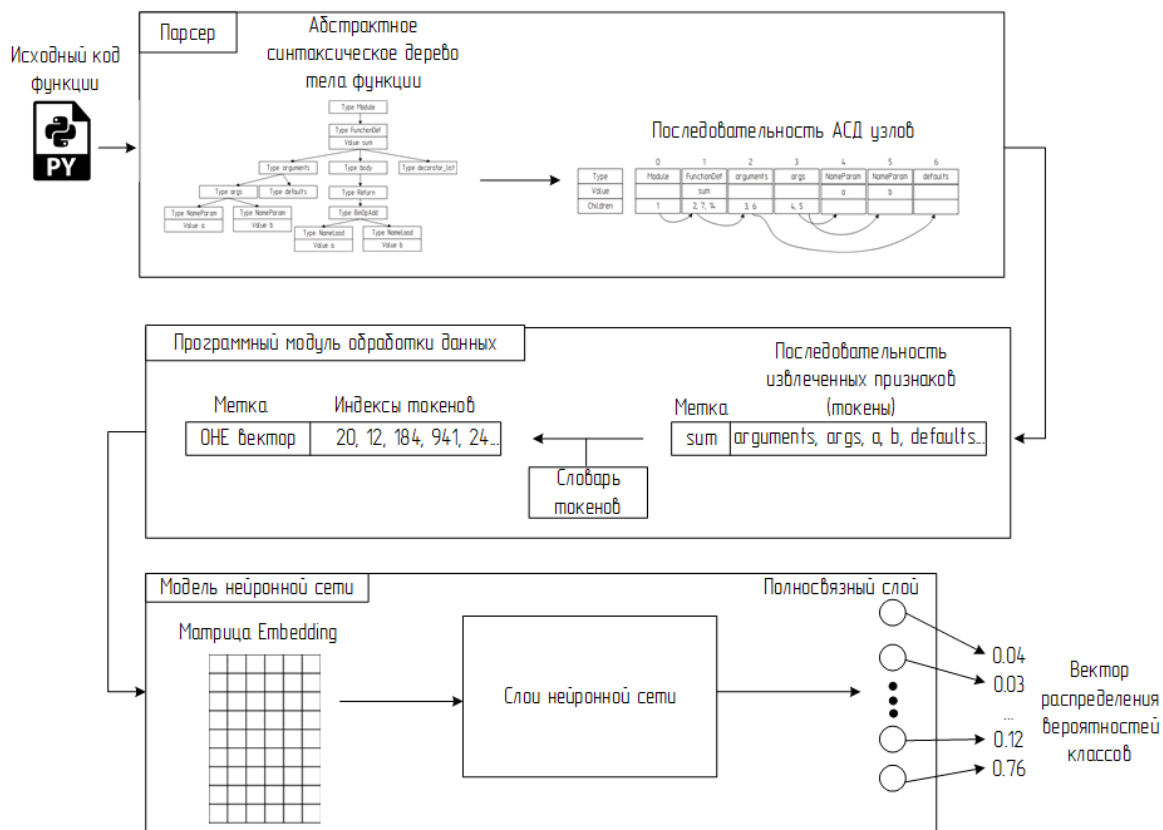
Исходный код функции

PY

Парсер

Абстрактное синтаксическое дерево тела функции

Type Module

Type FunctionDef
Value sum

Type arguments

Type body

Type decorator_list

Type args

Type defaults

Type Return

Type NameParam
Value a

Type NameParam
Value b

Type BinOpAdd

Type NameLoad
Value a

Type NameLoad
Value b

Последовательность АСД узлов

| | 0 | 1 | 2 | 3 | 4 | 5 | 6 |
|---|---|---|---|---|---|---|---|
| Type | Module | FunctionDef | arguments | args | NameParam | NameParam | defaults |
| Value | | sum | | | a | b | |
| Children | 1 | 2, 7, 14 | 3, 6 | 4, 5 | | | |

Программный модуль обработки данных

Последовательность извлеченных признаков (токены)

| Метка | Индексы токенов |
|---|---|
| OHE вектор | 20, 12, 184, 941, 24... |

| Метка | |
|---|---|
| sum | arguments, args, a, b, defaults... |

Словарь токенов

Модель нейронной сети

Матрица Embedding

Слои нейронной сети

Полносвязный слой

0.04
0.03
...
0.12
0.76

Вектор распределения вероятностей классов